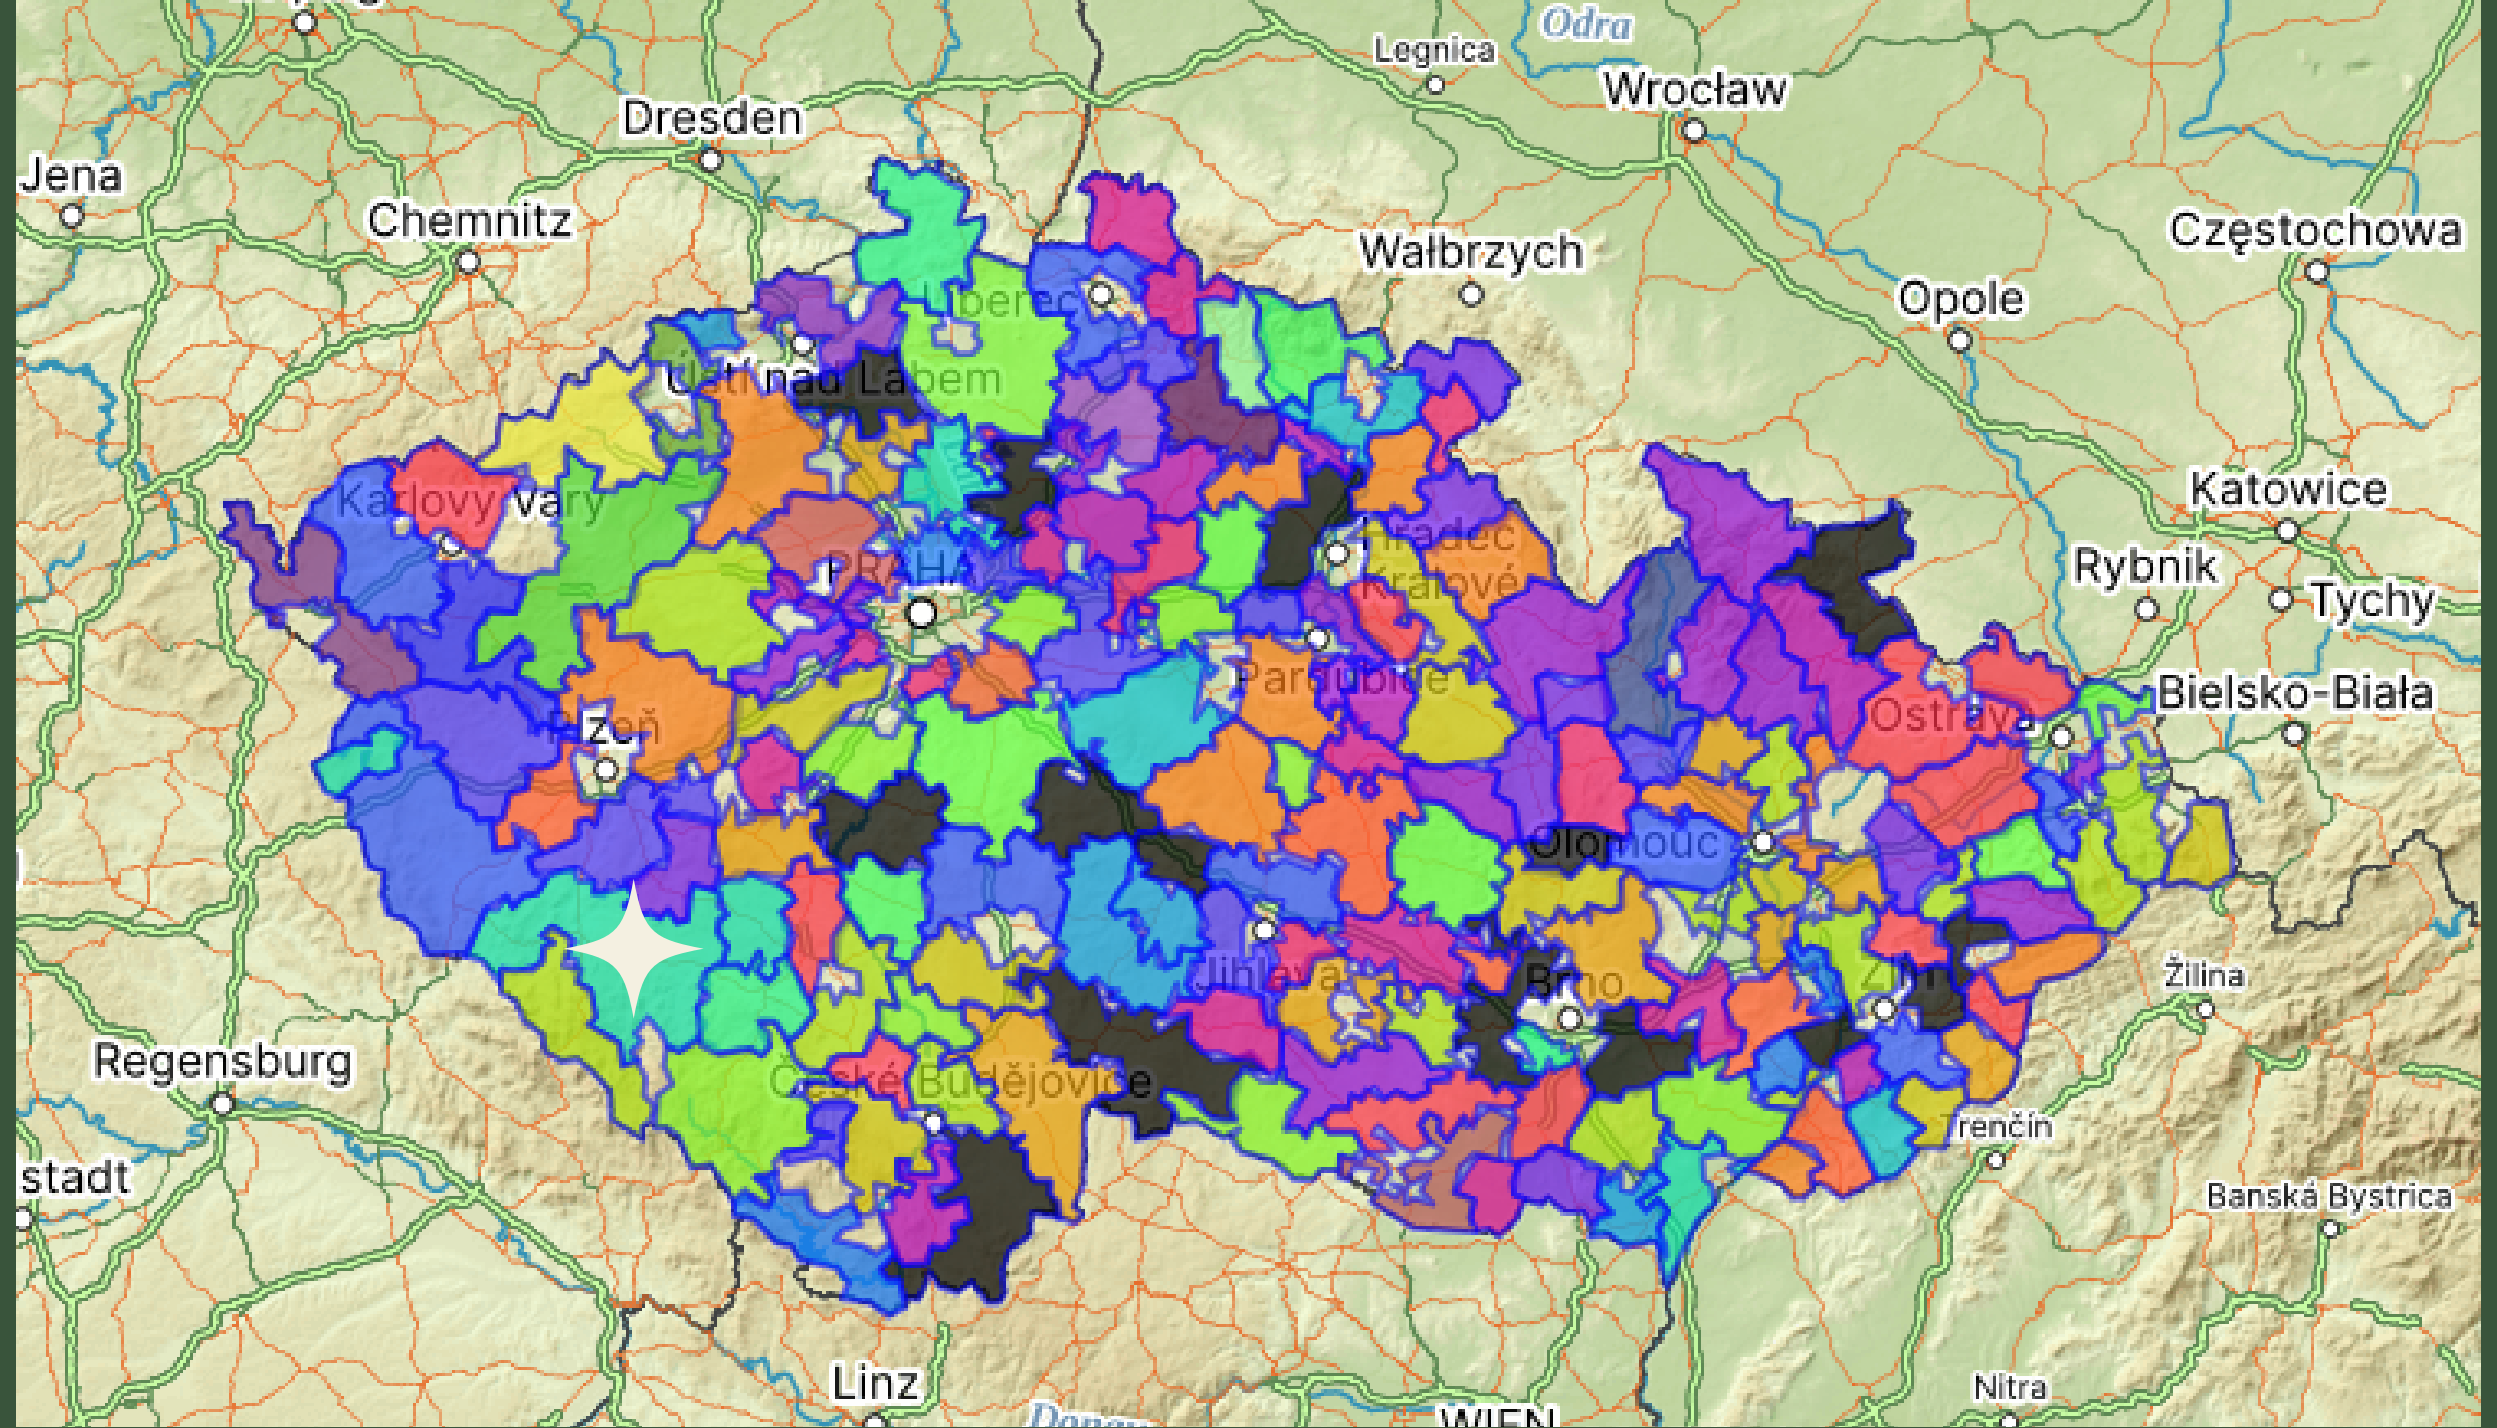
Odra
Legnica
Wrocław
Dresden
Jena
Chemnitz
Wałbrzych
Częstochowa
Opole
Liberec
Ústí nad Labem
Karlovy Vary
Katowice
Hradec Králové
Rybnik
Tychy
PRAHA
Pardubice
Bielsko-Biała
Plzeň
Ostrava
Olomouc
Žilina
Jihlava
Brno
Zlín
Regensburg
České Budějovice
Trenčín
stadt
Banská Bystrica
Linz
Nitra
Donau
WIEN